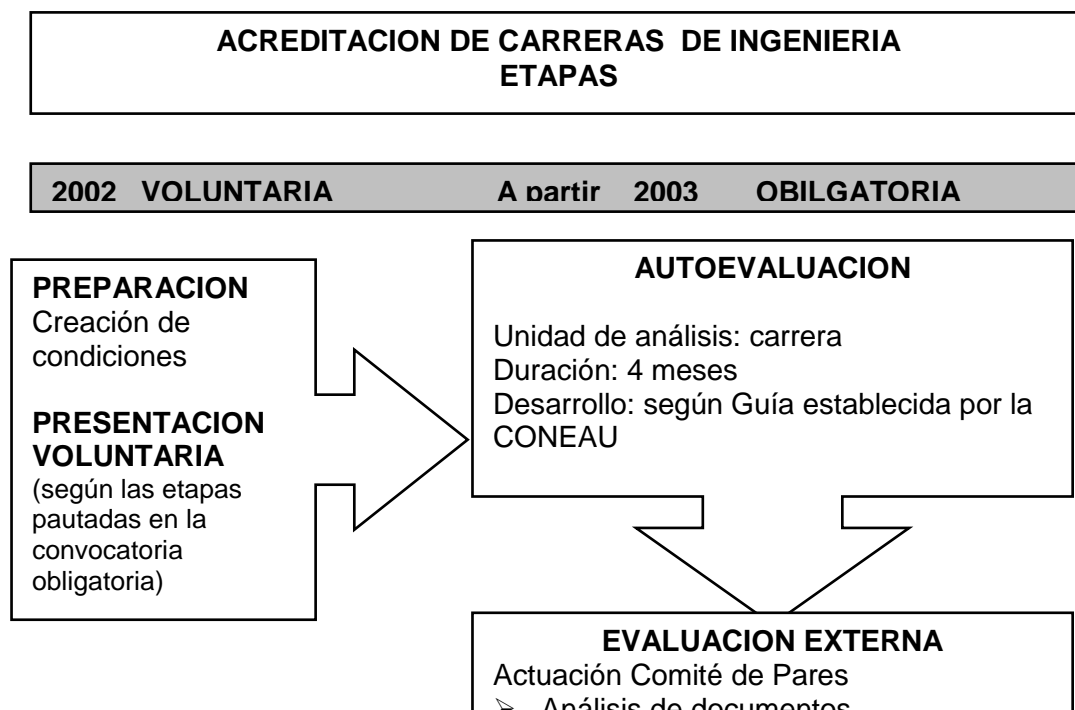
ACREDITACION DE CARRERAS DE INGENIERIA
ETAPAS

2002 VOLUNTARIA A partir 2003 OBILGATORIA

PRESENTACION
Creación de condiciones

PRESENTACION VOLUNTARIA
(según las etapas pautadas en la convocatoria obligatoria)

AUTOEVALUACION

Unidad de análisis: carrera
Duración: 4 meses
Desarrollo: según Guía establecida por la CONEAU

EVALUACION EXTERNA
Actuación Comité de Pares
➢ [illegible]